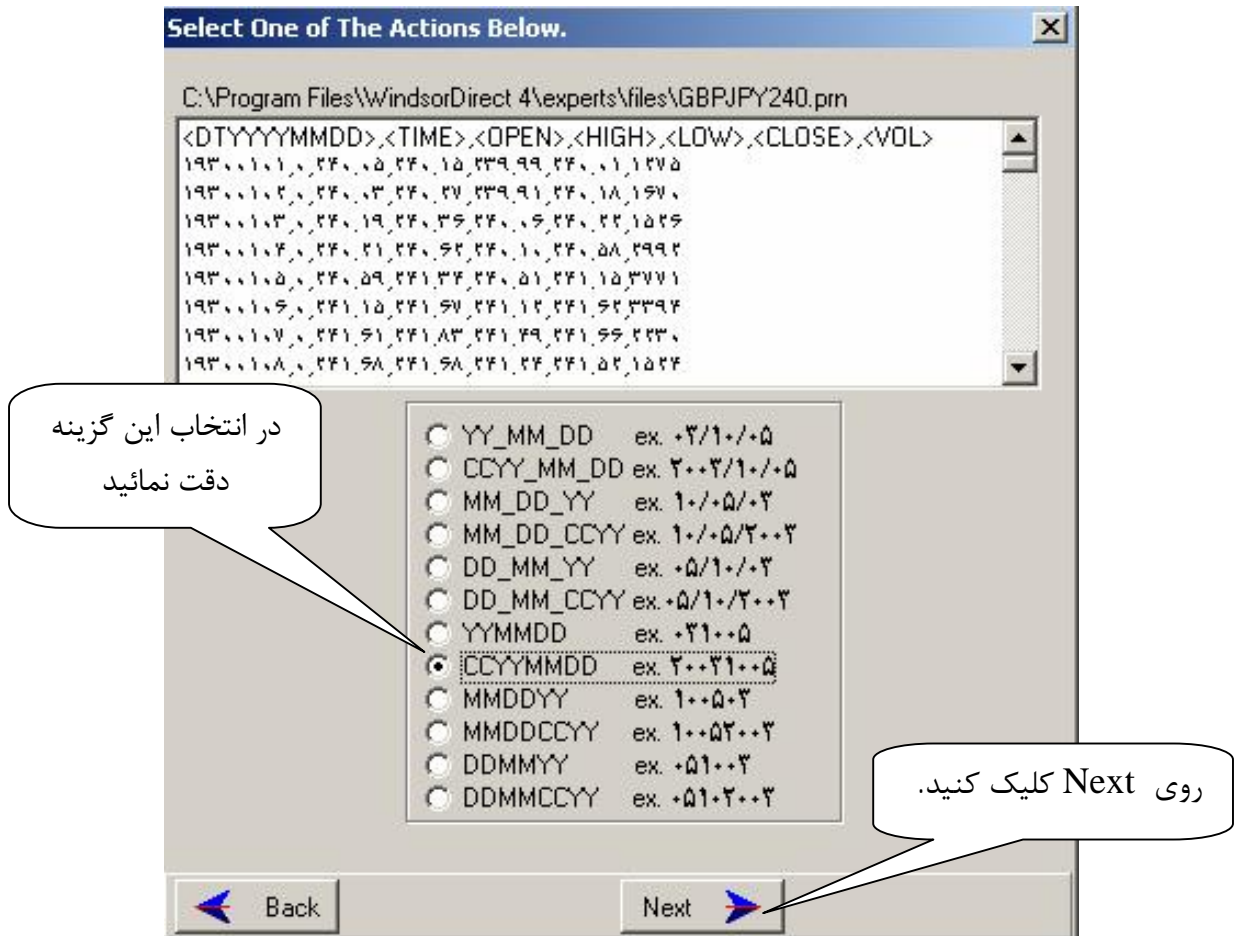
Select One of The Actions Below.

C:\Program Files\WindsorDirect 4\experts\files\GBPJPY240.prn

<DTYYYYMMDD>,<TIME>,<OPEN>,<HIGH>,<LOW>,<CLOSE>,<VOL>
۱۹۳۰۰۱۰۱,۰,۲۴۰.۰۵,۲۴۰.۱۵,۲۳۹.۹۹,۲۴۰.۰۱,۱۲۷۵
۱۹۳۰۰۱۰۲,۰,۲۴۰.۰۳,۲۴۰.۲۷,۲۳۹.۹۱,۲۴۰.۱۸,۱۶۷۰
۱۹۳۰۰۱۰۳,۰,۲۴۰.۱۹,۲۴۰.۳۶,۲۴۰.۰۶,۲۴۰.۲۲,۱۵۲۶
۱۹۳۰۰۱۰۴,۰,۲۴۰.۲۱,۲۴۰.۶۲,۲۴۰.۱۰,۲۴۰.۵۸,۲۹۹۲
۱۹۳۰۰۱۰۵,۰,۲۴۰.۵۹,۲۴۱.۳۴,۲۴۰.۵۱,۲۴۱.۱۵,۳۷۷۱
۱۹۳۰۰۱۰۶,۰,۲۴۱.۱۵,۲۴۱.۶۷,۲۴۱.۱۲,۲۴۱.۶۲,۳۳۹۴
۱۹۳۰۰۱۰۷,۰,۲۴۱.۶۱,۲۴۱.۸۳,۲۴۱.۴۹,۲۴۱.۶۶,۲۲۳۰
۱۹۳۰۰۱۰۸,۰,۲۴۱.۶۸,۲۴۱.۶۸,۲۴۱.۲۴,۲۴۱.۵۲,۱۵۲۴

در انتخاب این گزینه دقت نمائید

YY_MM_DD ex. ۰۳/۱۰/۰۵
CCYY_MM_DD ex. ۲۰۰۳/۱۰/۰۵
MM_DD_YY ex. ۱۰/۰۵/۰۳
MM_DD_CCYY ex. ۱۰/۰۵/۲۰۰۳
DD_MM_YY ex. ۰۵/۱۰/۰۳
DD_MM_CCYY ex. ۰۵/۱۰/۲۰۰۳
YYMMDD ex. ۰۳۱۰۰۵
CCYYMMDD ex. ۲۰۰۳۱۰۰۵
MMDDYY ex. ۱۰۰۵۰۳
MMDDCCYY ex. ۱۰۰۵۲۰۰۳
DDMMYY ex. ۰۵۱۰۰۳
DDMMCCYY ex. ۰۵۱۰۲۰۰۳

روی Next کلیک کنید.

Back

Next